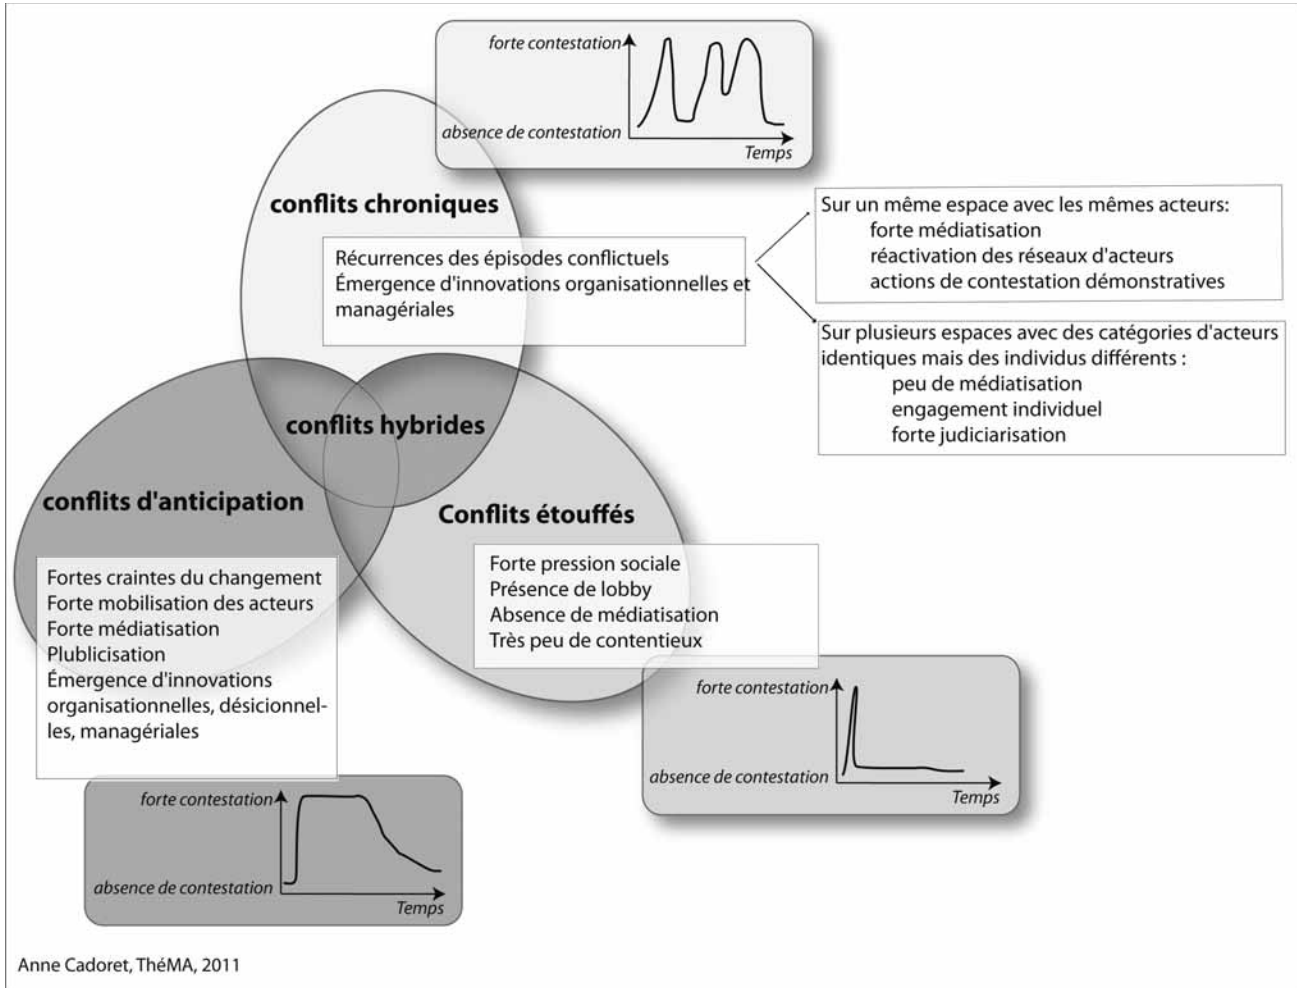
forte contestation
absence de contestation
Temps

conflits chroniques

Récurrences des épisodes conflictuels
Émergence d'innovations organisationnelles et managériales

Sur un même espace avec les mêmes acteurs:
forte médiatisation
réactivation des réseaux d'acteurs
actions de contestation démonstratives

Sur plusieurs espaces avec des catégories d'acteurs identiques mais des individus différents :
peu de médiatisation
engagement individuel
forte judiciarisation

conflits hybrides

conflits d'anticipation

Conflits étouffés

Forte pression sociale
Présence de lobby
Absence de médiatisation
Très peu de contentieux

Fortes craintes du changement
Forte mobilisation des acteurs
Forte médiatisation
Plublicisation
Émergence d'innovations organisationnelles, désicionnelles, managériales

forte contestation
absence de contestation
Temps

forte contestation
absence de contestation
Temps

Anne Cadoret, ThéMA, 2011